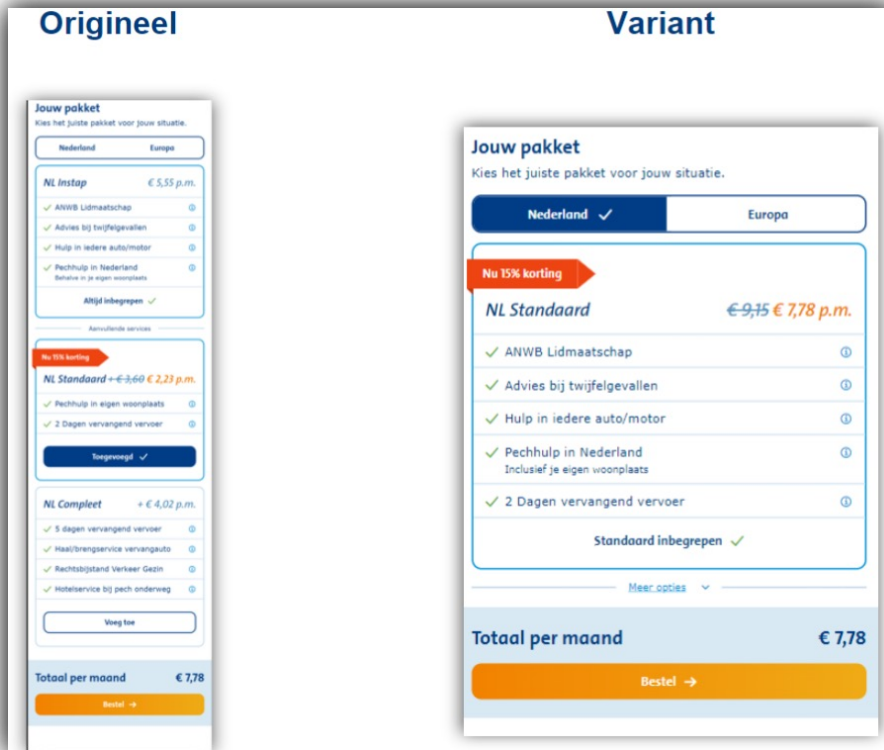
Origineel

Jouw pakket
Kies het juiste pakket voor jouw situatie.

Nederland
Europa

NL Instap
€ 5,55 p.m.

ANWB Lidmaatschap
Advies bij twijfelgevallen
Hulp in iedere auto/motor
Pechhulp in Nederland
Behalve in je eigen woonplaats

Altijd inbegrepen

Aanvullende services

Nu 15% korting
NL Standaard + € 3,60 € 2,23 p.m.
Pechhulp in eigen woonplaats
2 Dagen vervangend vervoer

Toegevoegd

NL Compleet
+ € 4,02 p.m.
5 dagen vervangend vervoer
Haal/brengservice vervangauto
Rechtsbijstand Verkeer Gezin
Hotelservice bij pech onderweg

Voeg toe

Totaal per maand
€ 7,78

Bestel

Variant

Jouw pakket
Kies het juiste pakket voor jouw situatie.

Nederland
Europa

Nu 15% korting
NL Standaard
€ 9,15 € 7,78 p.m.

ANWB Lidmaatschap
Advies bij twijfelgevallen
Hulp in iedere auto/motor
Pechhulp in Nederland
Inclusief je eigen woonplaats
2 Dagen vervangend vervoer

Standaard inbegrepen

Meer opties

Totaal per maand
€ 7,78

Bestel